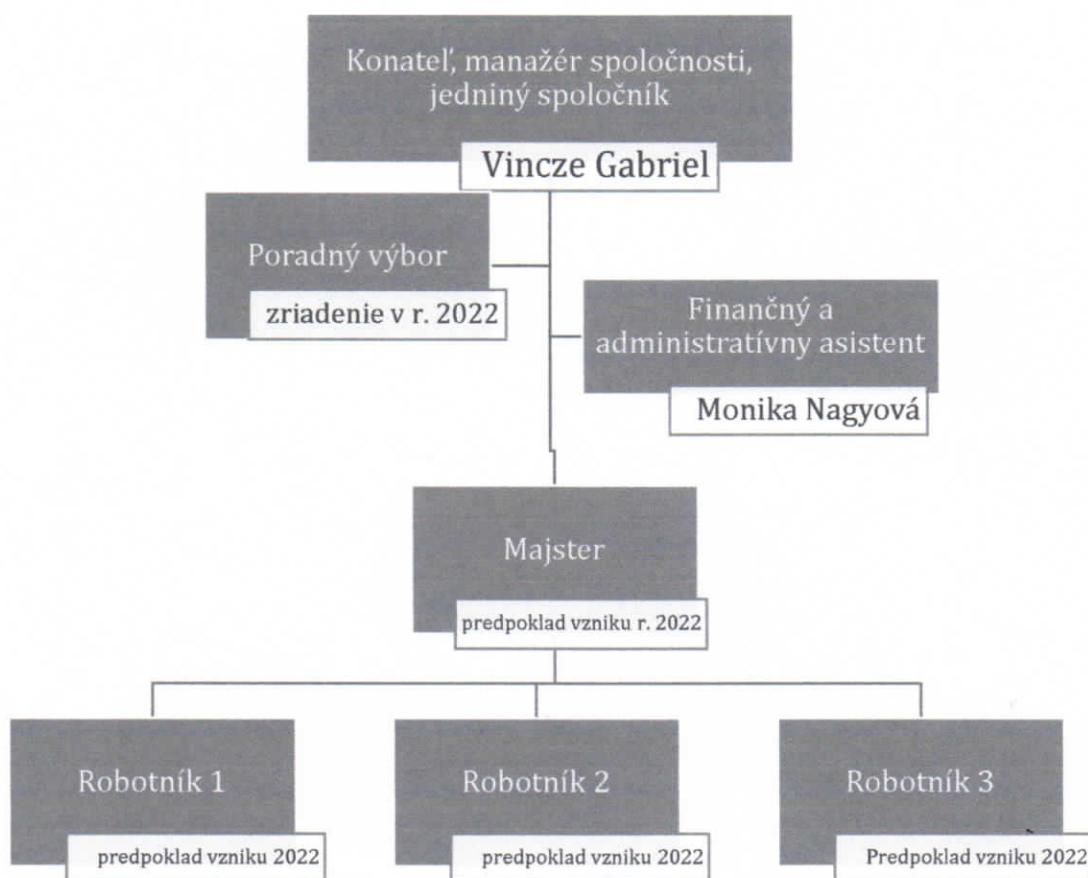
Konateľ, manažér spoločnosti, jedniný spoločník

Vincze Gabriel

Poradný výbor

zriadenie v r. 2022

Finančný a administratívny asistent

Monika Nagyová

Majster

predpoklad vzniku r. 2022

Robotník 1

predpoklad vzniku 2022

Robotník 2

predpoklad vzniku 2022

Robotník 3

Predpoklad vzniku 2022